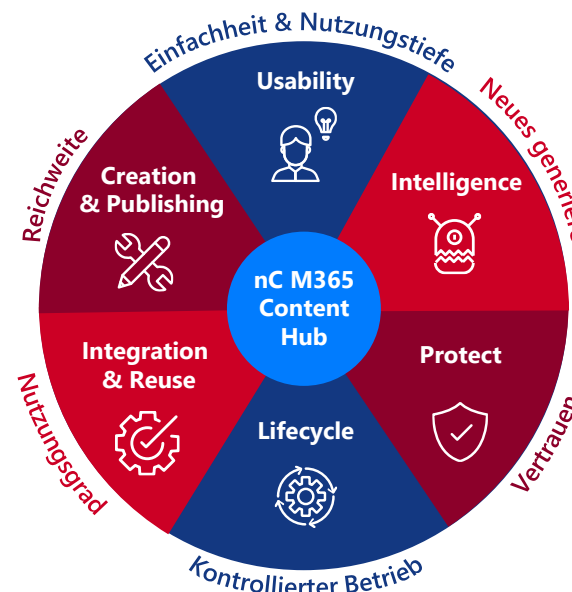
Einfachheit & Nutzungstiefe

Neues generier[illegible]

Vertrauen

Kontrollierter Betrieb

Nutzungsgrad

Reichweite

Usability

Intelligence

Protect

Lifecycle

Integration & Reuse

Creation & Publishing

nC M365 Content Hub